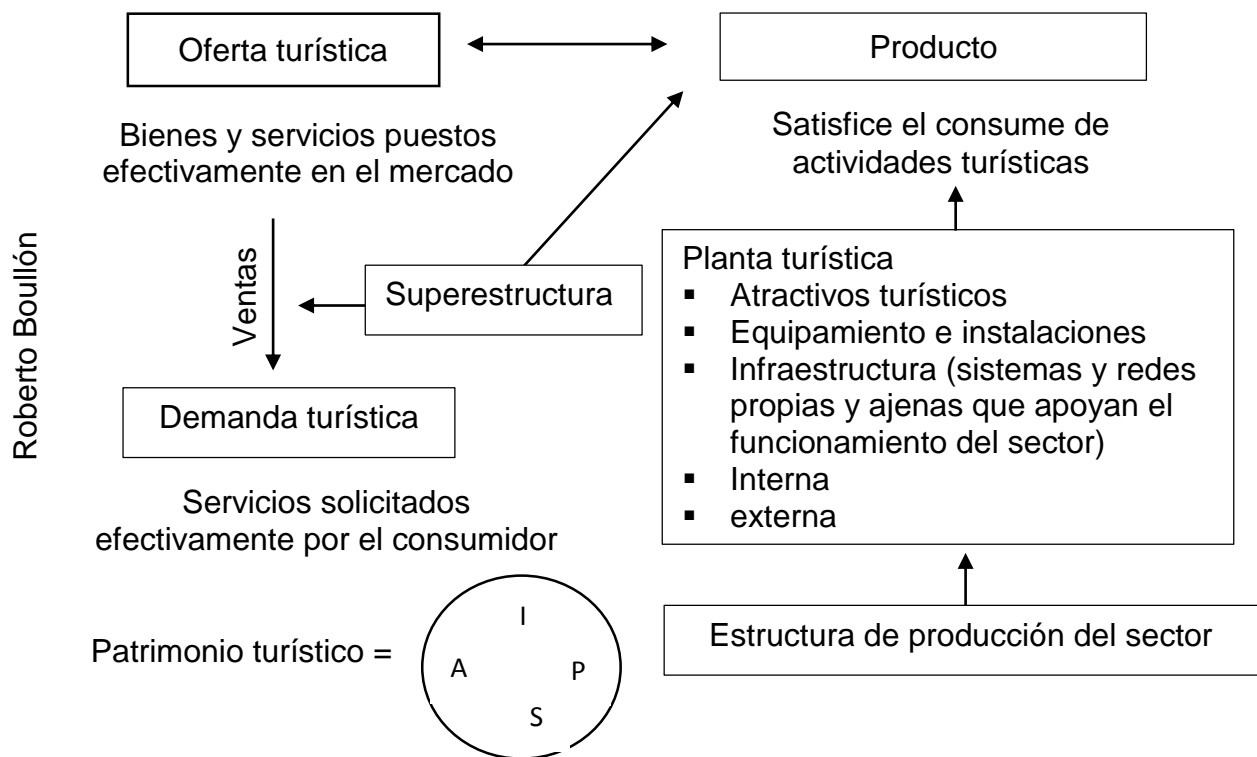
Roberto Boullón

Oferta turística

Producto

Bienes y servicios puestos efectivamente en el mercado

Satisfice el consume de actividades turísticas

Ventas

Superestructura

Planta turística
- Atractivos turísticos
- Equipamiento e instalaciones
- Infraestructura (sistemas y redes propias y ajenas que apoyan el funcionamiento del sector)
- Interna
- externa

Demanda turística

Servicios solicitados efectivamente por el consumidor

Patrimonio turístico =

I
A
P
S

Estructura de producción del sector